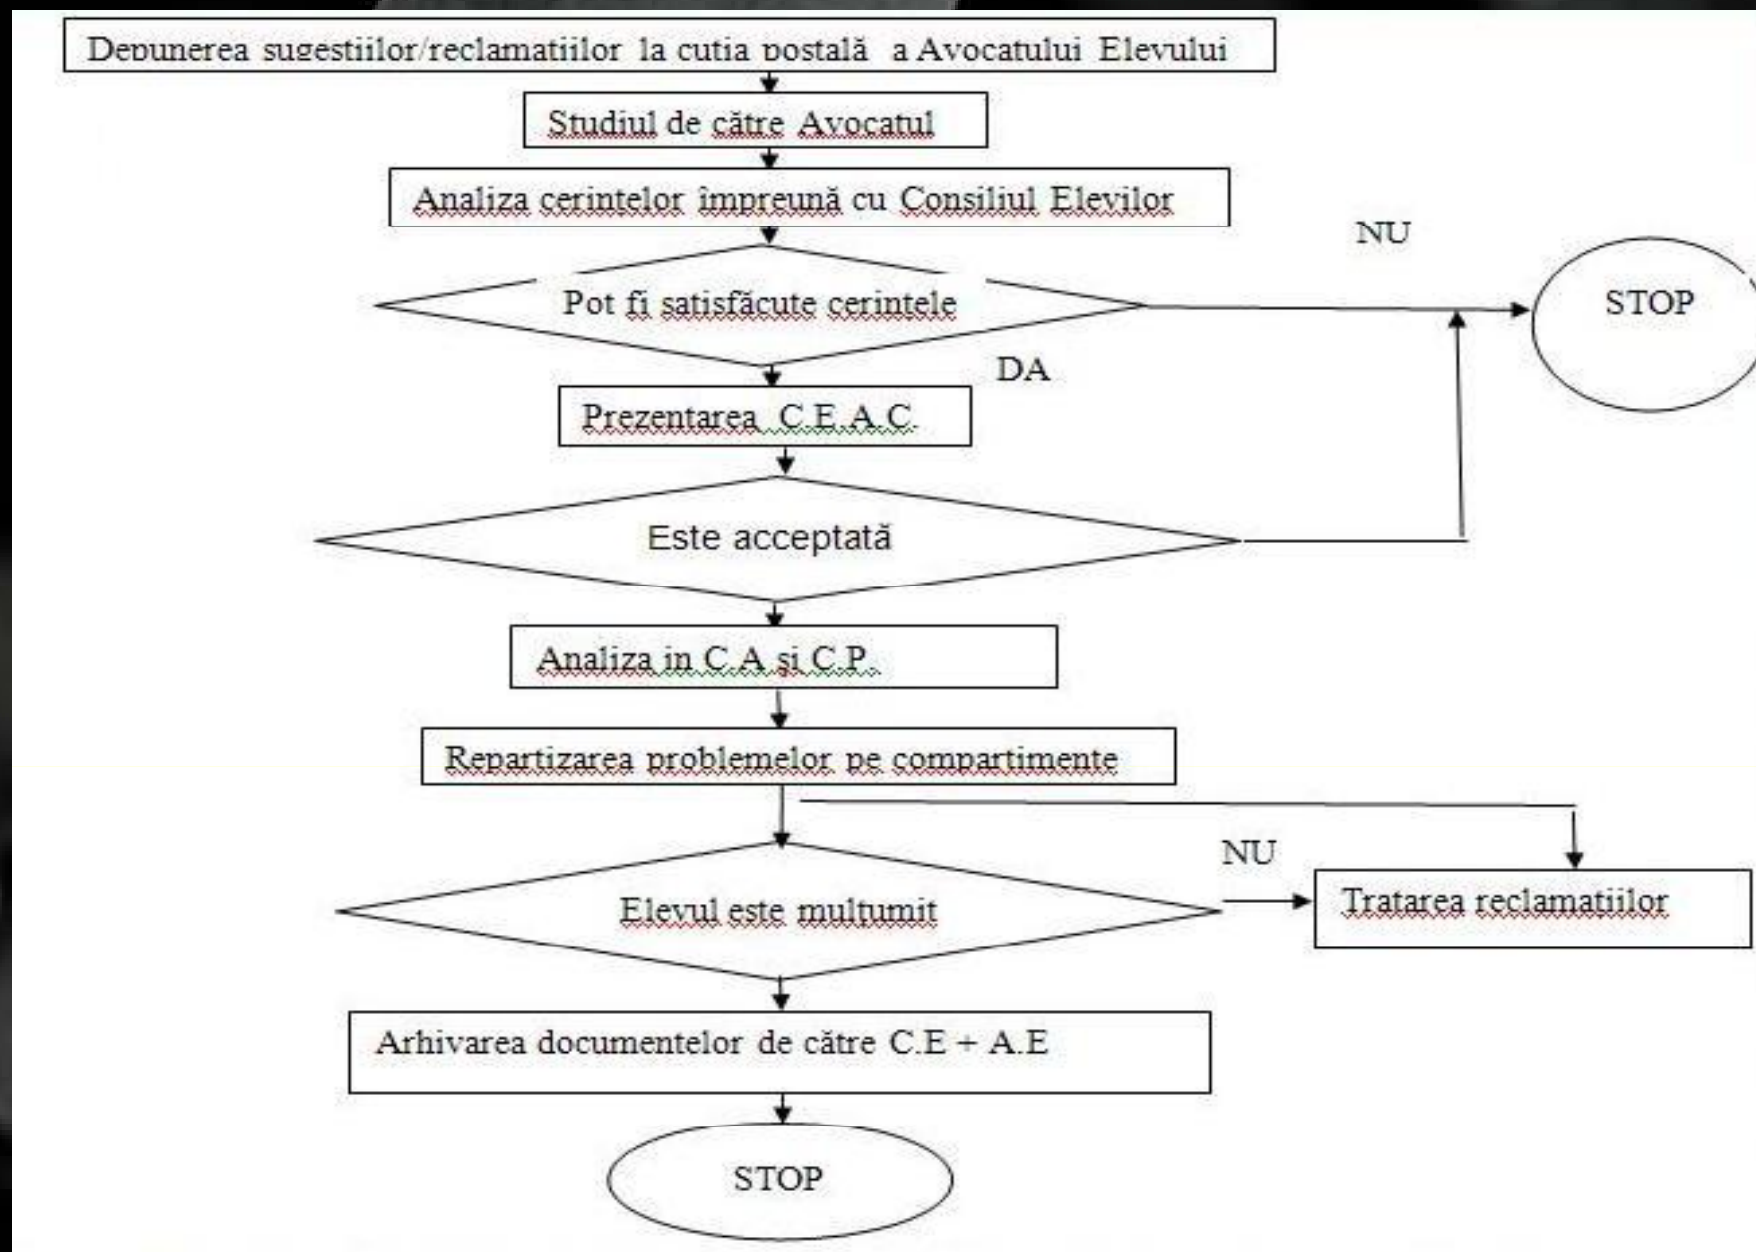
Depunerea sugestiilor/reclamatiilor la cutia poștală a Avocatului Elevului

Studiul de către Avocatul

Analiza cerintelor împreună cu Consiliul Elevilor

NU

Pot fi satisfăcute cerintele

STOP

DA

Prezentarea C.E.A.C

Este acceptată

Analiza in C.A și C.P.

Repartizarea problemelor pe compartimente

NU

Elevul este multumit

Tratarea reclamatiilor

Arhivarea documentelor de către C.E + A.E

STOP